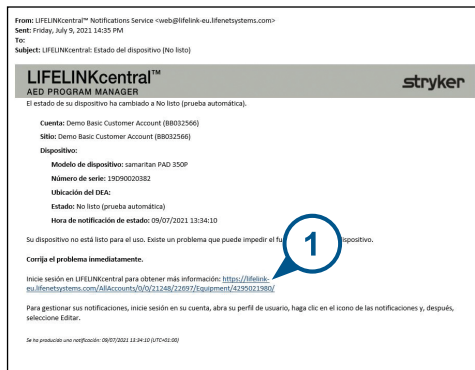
From: LIFELINKcentral™ Notifications Service <web@lifelink-eu.lifenetsystems.com>
Sent: Friday, July 9, 2021 14:35 PM
To:
Subject: LIFELINKcentral: Estado del dispositivo (No listo)

LIFELINKcentral™
AED PROGRAM MANAGER

stryker

El estado de su dispositivo ha cambiado a No listo (prueba automática).

Cuenta: Demo Basic Customer Account (BB032566)

Sitio: Demo Basic Customer Account (BB032566)

Dispositivo:

Modelo de dispositivo: samaritan PAD 350P

Número de serie: 19D90020382

Ubicación del DEA:

Estado: No listo (prueba automática)

Hora de notificación de estado: 09/07/2021 13:34:10

Su dispositivo no está listo para el uso. Existe un problema que puede impedir el fu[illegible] dispositivo.

1

Corrija el problema inmediatamente.

Inicie sesión en LIFELINKcentral para obtener más información: https://lifelink-eu.lifenetsystems.com/AllAccounts/0/0/21248/22697/Equipment/4295021980/

Para gestionar sus notificaciones, inicie sesión en su cuenta, abra su perfil de usuario, haga clic en el icono de las notificaciones y, después, seleccione Editar.

Se ha producido una notificación: 09/07/2021 13:34:10 (UTC+01:00)